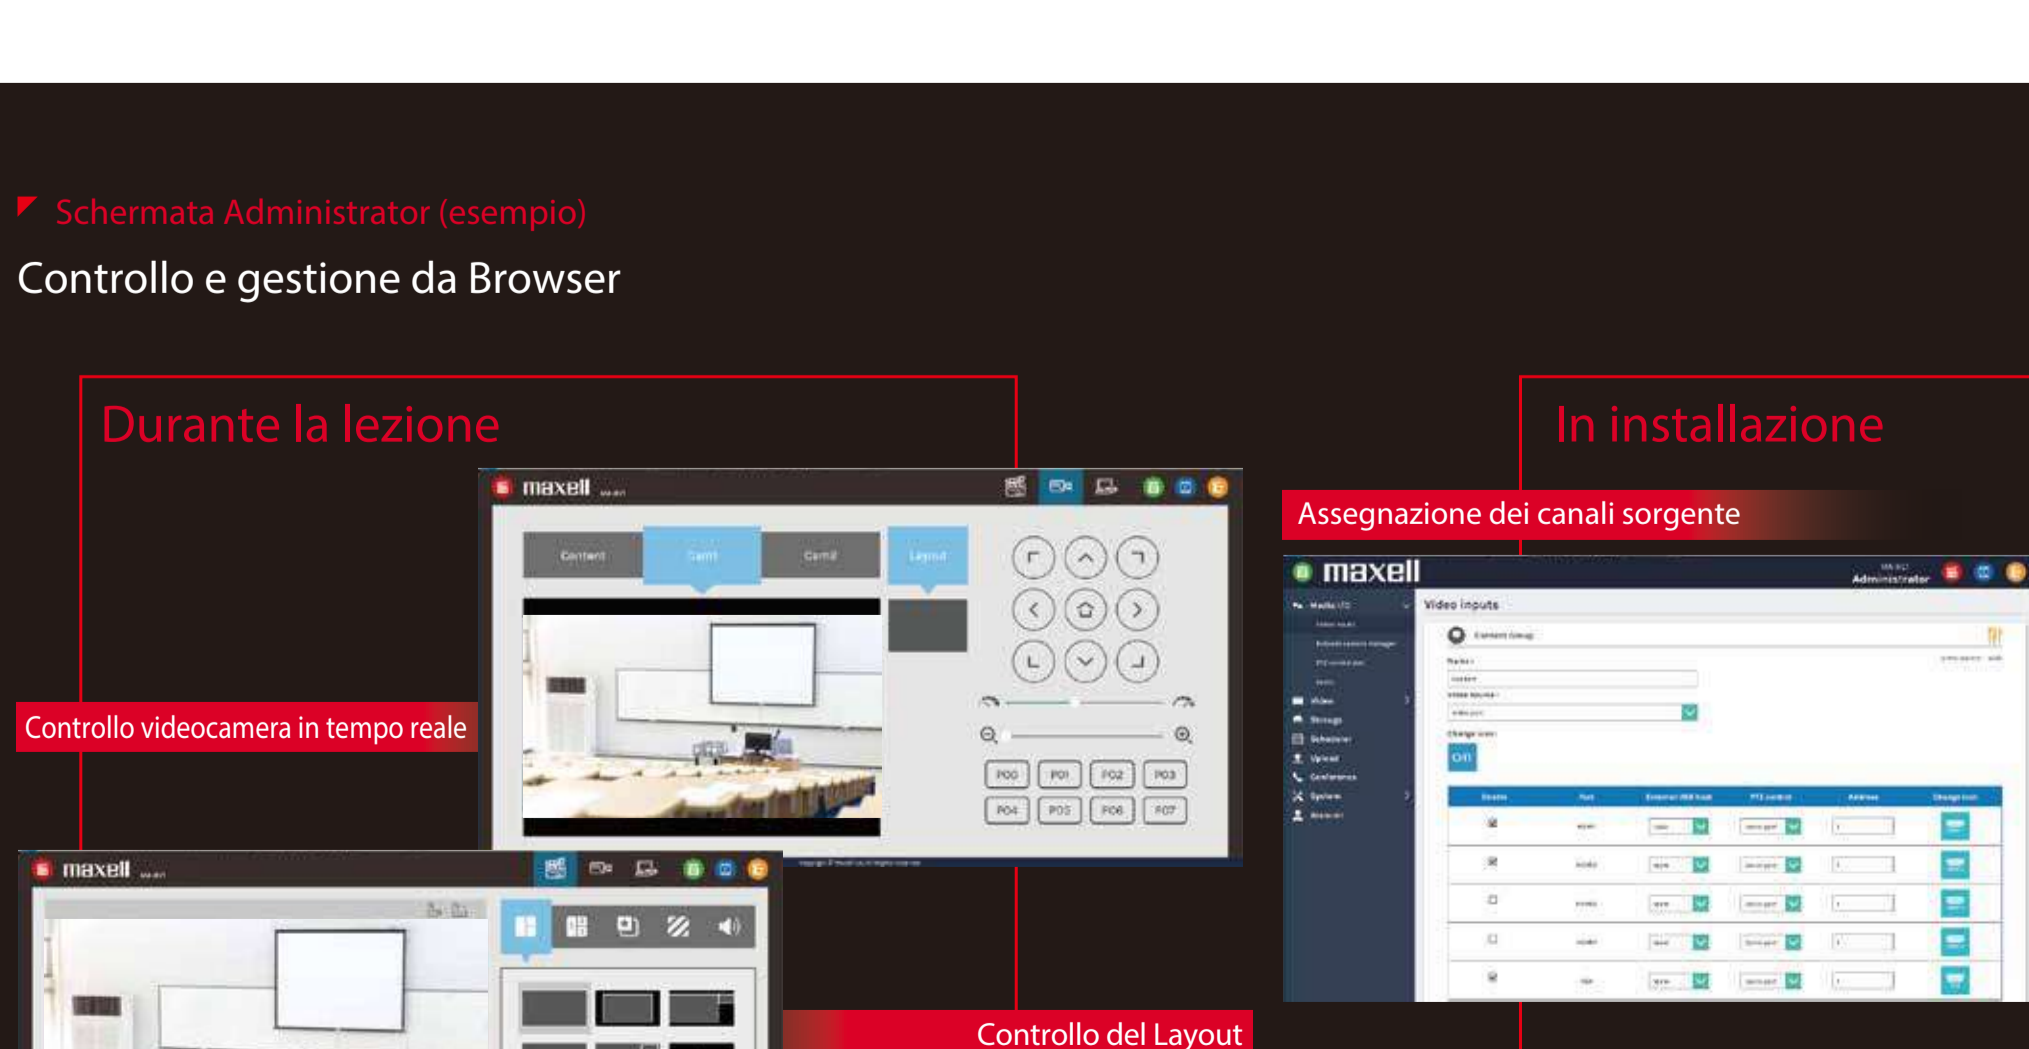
Schermata Administrator (esempio)

Controllo e gestione da Browser

Durante la lezione

In installazione

Assegnazione dei canali sorgente

maxell

Content

Cam1

Cam2

Layout

P00 P01 P02 P03
P04 P05 P06 P07

Controllo videocamera in tempo reale

maxell

Administrator

Video inputs

Off

Media I/O

Video

Storage

Scheduler

Upload

Conference

System

maxell

Controllo del Layout